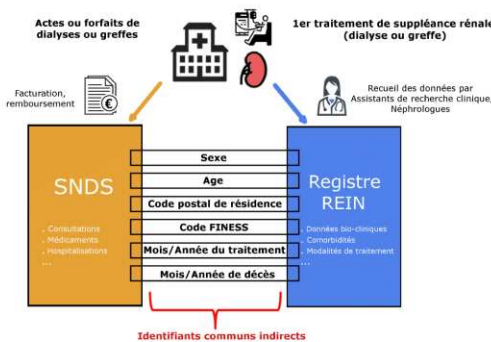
Actes ou forfaits de dialyses ou greffes

1er traitement de suppléance rénale (dialyse ou greffe)

Facturation, remboursement

Recueil des données par Assistants de recherche clinique, Néphrologues

SNDS

. Consultations
. Médicaments
. Hospitalisations
...

Sexe

Age

Code postal de résidence

Code FINESS

Mois/Année du traitement

Mois/Année de décès

Registre REIN

. Données bio-cliniques
. Comorbidités
. Modalités de traitement
...

Identifiants communs indirects